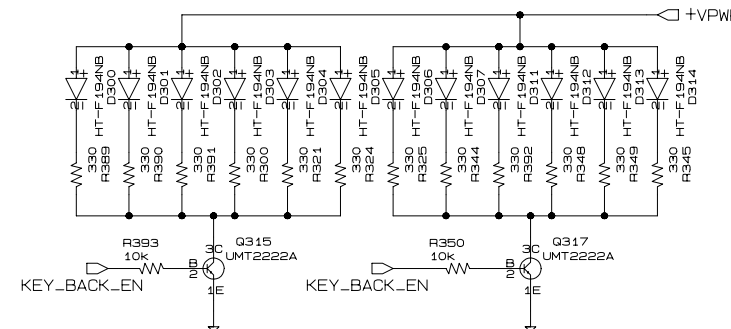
+VPWR

HT-F194NB D300
HT-F194NB D301
HT-F194NB D302
HT-F194NB D303
HT-F194NB D304
D305
HT-F194NB D306
HT-F194NB D307
HT-F194NB D311
HT-F194NB D312
HT-F194NB D313
HT-F194NB D314

330 R389
330 R390
330 R391
330 R300
330 R321
330 R324
330 R325
330 R344
330 R392
330 R348
330 R349
330 R345

R393 10k
B 2
3C Q315 UMT2222A
1E
KEY_BACK_EN

R350 10k
B 2
3C Q317 UMT2222A
1E
KEY_BACK_EN